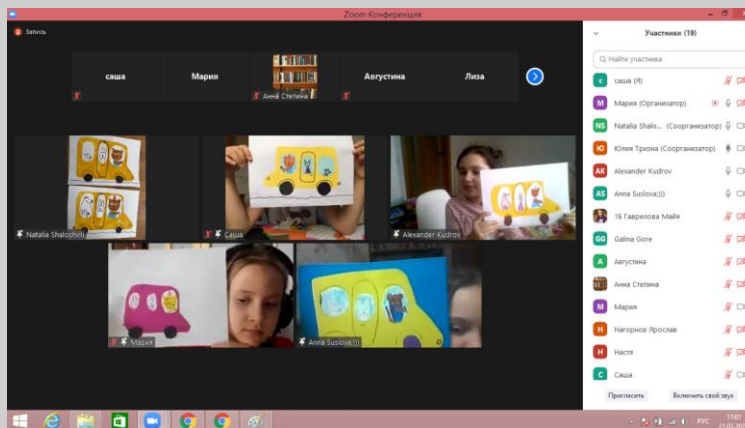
Zoom Конференция

Запись

саша
Мария
Анна Степина
Августина
Лиза

Natalia Shaloshvili
Саша
Alexander Kudrov
Мария
Anna Suslova)))

Участники (19)

Найти участника

саша (Я)
Мария (Организатор)
Natalia Shalo... (Соорганизатор)
Юлия Тряна (Соорганизатор)
Alexander Kudrov
Anna Suslova)))
1Б Гаврилова Майя
Galina Gore
Августина
Анна Степина
Мария
Нагорнов Ярослав
Настя
Саша

Пригласить
Включить свой звук

РУС
17:01